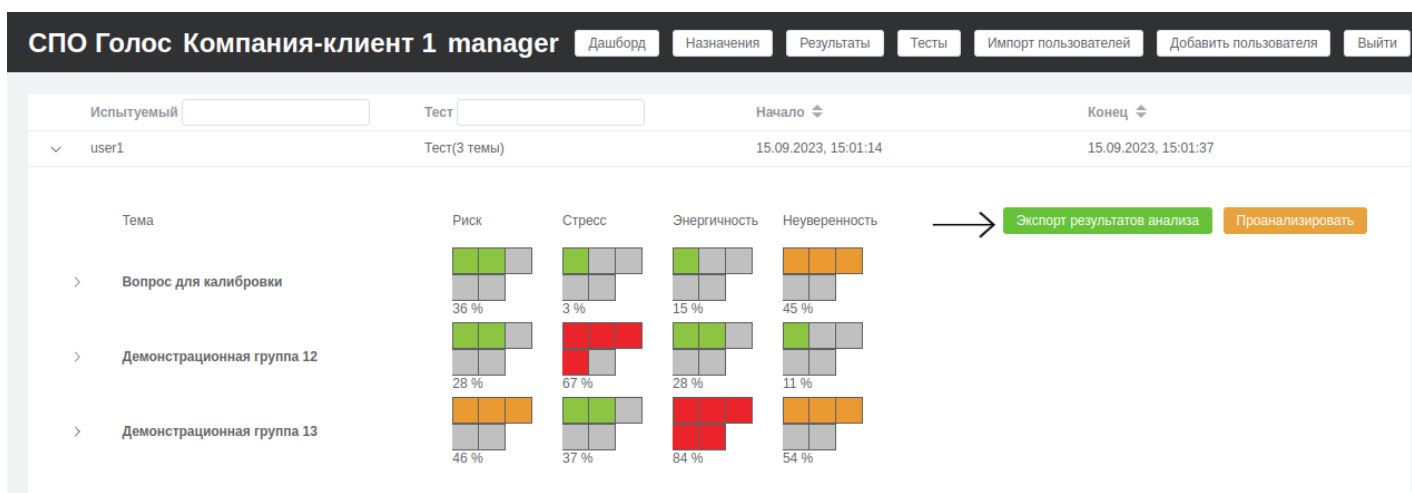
СПО Голос Компания-клиент 1 manager

Дашборд | Назначения | Результаты | Тесты | Импорт пользователей | Добавить пользователя | Выйти

| Испытуемый | Тест | Начало | Конец |
|---|---|---|---|
| user1 | Тест(3 темы) | 15.09.2023, 15:01:14 | 15.09.2023, 15:01:37 |

Экспорт результатов анализа | Проанализировать

| Тема | Риск | Стресс | Энергичность | Неуверенность |
|---|---|---|---|---|
| Вопрос для калибровки | 36 % | 3 % | 15 % | 45 % |
| Демонстрационная группа 12 | 28 % | 67 % | 28 % | 11 % |
| Демонстрационная группа 13 | 46 % | 37 % | 84 % | 54 % |